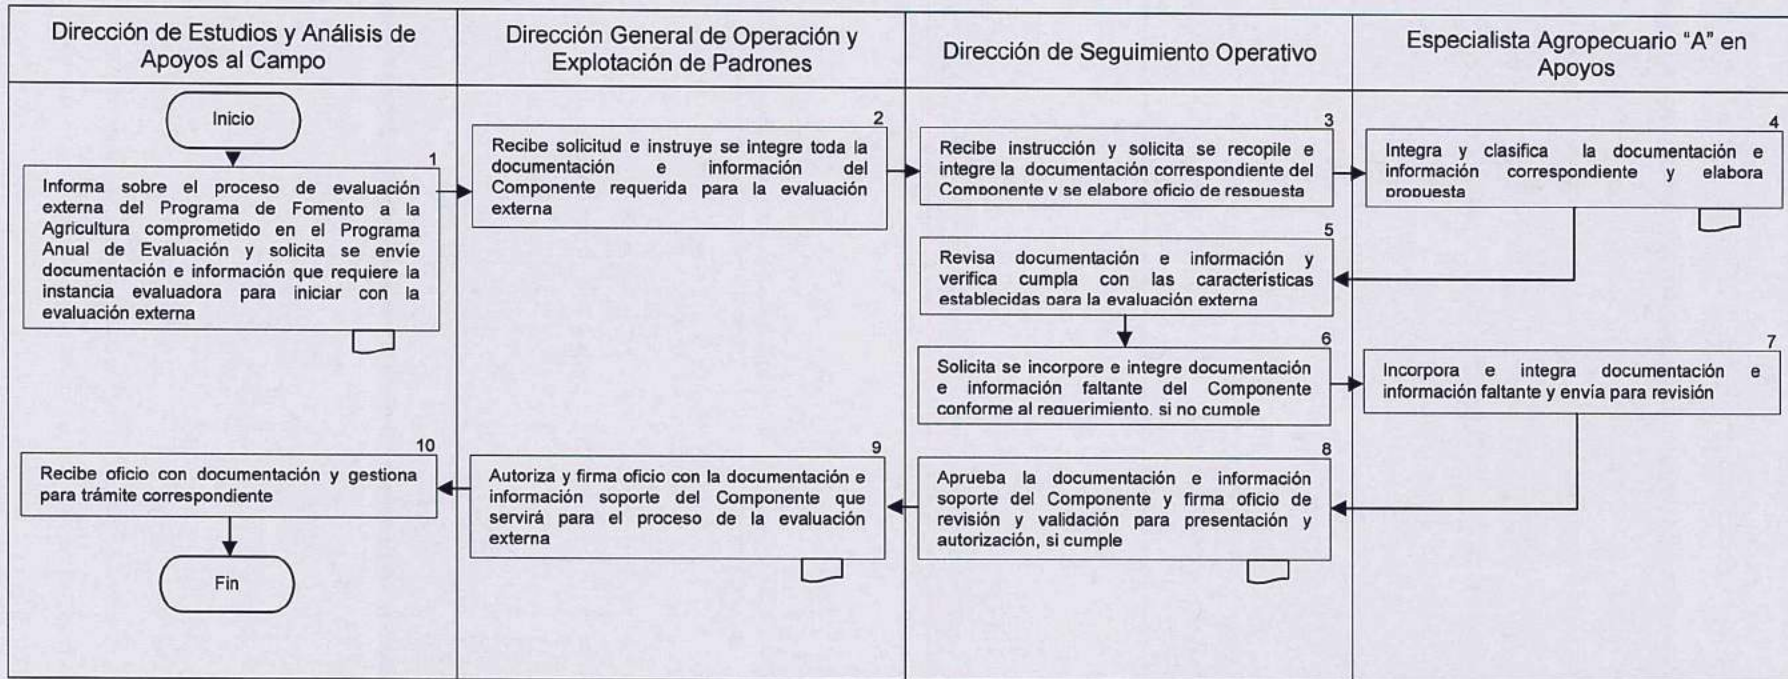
Dirección de Estudios y Análisis de Apoyos al Campo

Dirección General de Operación y Explotación de Padrones

Dirección de Seguimiento Operativo

Especialista Agropecuario "A" en Apoyos

Inicio

1
Informa sobre el proceso de evaluación externa del Programa de Fomento a la Agricultura comprometido en el Programa Anual de Evaluación y solicita se envíe documentación e información que requiere la instancia evaluadora para iniciar con la evaluación externa

2
Recibe solicitud e instruye se integre toda la documentación e información del Componente requerida para la evaluación externa

3
Recibe instrucción y solicita se recopile e integre la documentación correspondiente del Componente y se elabore oficio de respuesta

4
Integra y clasifica la documentación e información correspondiente y elabora propuesta

5
Revisa documentación e información y verifica cumpla con las características establecidas para la evaluación externa

6
Solicita se incorpore e integre documentación e información faltante del Componente conforme al requerimiento, si no cumple

7
Incorpora e integra documentación e información faltante y envía para revisión

8
Aprueba la documentación e información soporte del Componente y firma oficio de revisión y validación para presentación y autorización, si cumple

9
Autoriza y firma oficio con la documentación e información soporte del Componente que servirá para el proceso de la evaluación externa

10
Recibe oficio con documentación y gestiona para trámite correspondiente

Fin